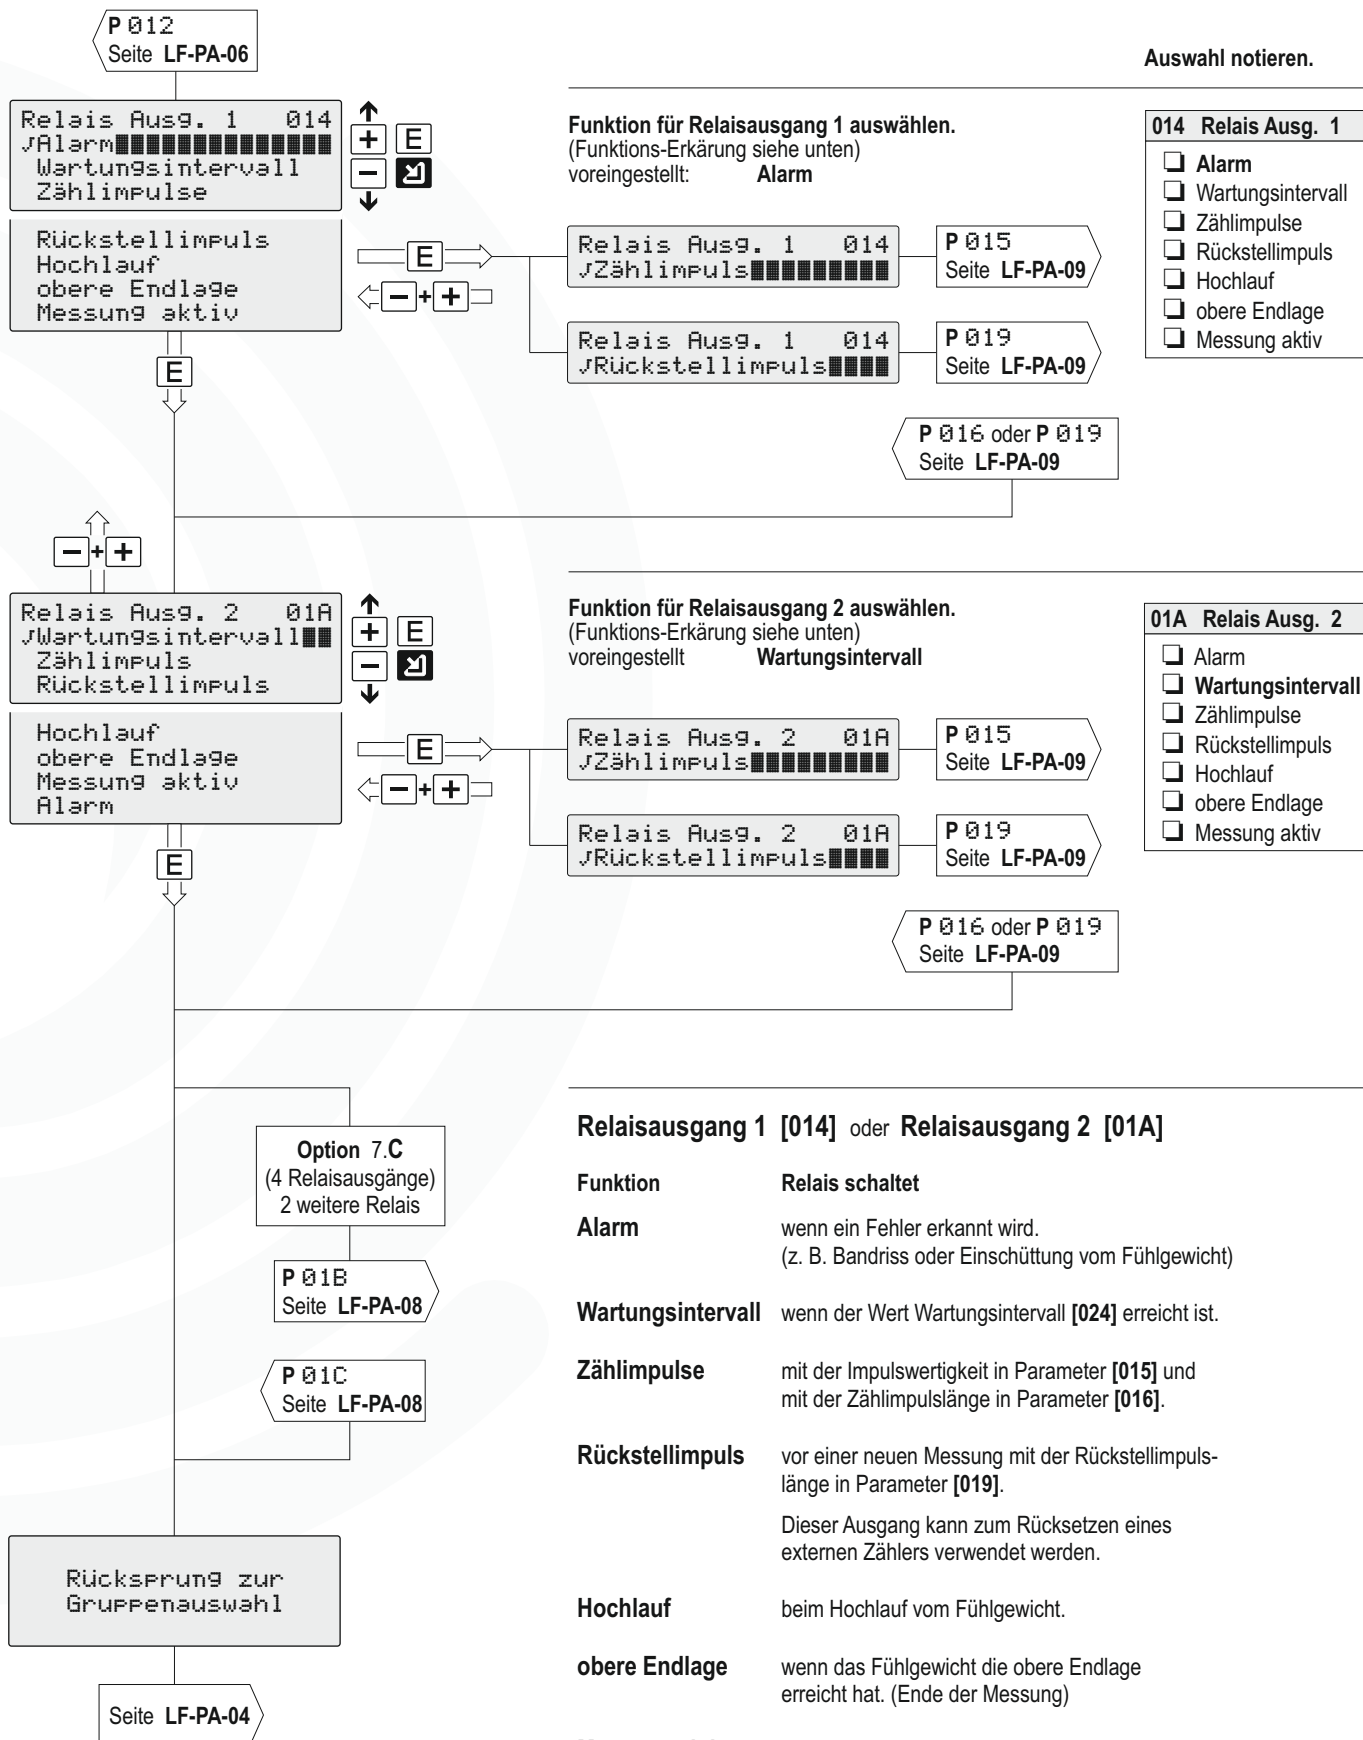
P 012
Seite LF-PA-06

Auswahl notieren.

Relais Ausg. 1 014
√Alarm
Wartungsintervall
Zählimpulse

+ E
− ↲

Rückstellimpuls
Hochlauf
obere Endlage
Messung aktiv

E

−+ +

E

Funktion für Relaisausgang 1 auswählen.
(Funktions-Erkärung siehe unten)
voreingestellt: Alarm

Relais Ausg. 1 014
√Zählimpuls

P 015
Seite LF-PA-09

Relais Ausg. 1 014
√Rückstellimpuls

P 019
Seite LF-PA-09

P 016 oder P 019
Seite LF-PA-09

| 014 Relais Ausg. 1 |
|---|
| ❑ Alarm |
| ❑ Wartungsintervall |
| ❑ Zählimpulse |
| ❑ Rückstellimpuls |
| ❑ Hochlauf |
| ❑ obere Endlage |
| ❑ Messung aktiv |

−+ +

Relais Ausg. 2 01A
√Wartungsintervall
Zählimpuls
Rückstellimpuls

+ E
− ↲

Hochlauf
obere Endlage
Messung aktiv
Alarm

E

−+ +

E

Funktion für Relaisausgang 2 auswählen.
(Funktions-Erkärung siehe unten)
voreingestellt Wartungsintervall

Relais Ausg. 2 01A
√Zählimpuls

P 015
Seite LF-PA-09

Relais Ausg. 2 01A
√Rückstellimpuls

P 019
Seite LF-PA-09

P 016 oder P 019
Seite LF-PA-09

| 01A Relais Ausg. 2 |
|---|
| ❑ Alarm |
| ❑ Wartungsintervall |
| ❑ Zählimpulse |
| ❑ Rückstellimpuls |
| ❑ Hochlauf |
| ❑ obere Endlage |
| ❑ Messung aktiv |

Option 7.C
(4 Relaisausgänge)
2 weitere Relais

P 01B
Seite LF-PA-08

P 01C
Seite LF-PA-08

Rücksprung zur
Gruppenauswahl

Seite LF-PA-04

Relaisausgang 1 [014] oder Relaisausgang 2 [01A]

| Funktion | Relais schaltet |
|---|---|
| Alarm | wenn ein Fehler erkannt wird. (z. B. Bandriss oder Einschüttung vom Fühlgewicht) |
| Wartungsintervall | wenn der Wert Wartungsintervall [024] erreicht ist. |
| Zählimpulse | mit der Impulswertigkeit in Parameter [015] und mit der Zählimpulslänge in Parameter [016]. |
| Rückstellimpuls | vor einer neuen Messung mit der Rückstellimpulslänge in Parameter [019]. Dieser Ausgang kann zum Rücksetzen eines externen Zählers verwendet werden. |
| Hochlauf | beim Hochlauf vom Fühlgewicht. |
| obere Endlage | wenn das Fühlgewicht die obere Endlage erreicht hat. (Ende der Messung) |

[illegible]